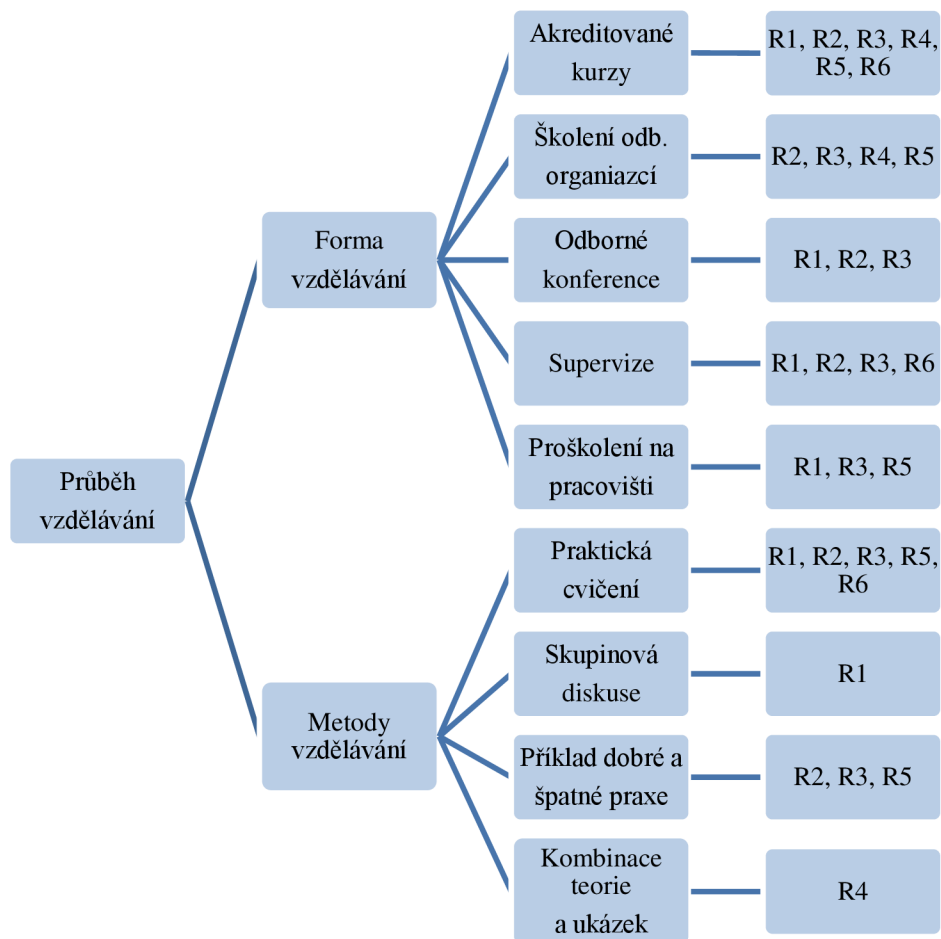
Průběh vzdělávání

Forma vzdělávání

Akreditované kurzy

R1, R2, R3, R4, R5, R6

Školení odb. organiazcí

R2, R3, R4, R5

Odborné konference

R1, R2, R3

Supervize

R1, R2, R3, R6

Proškolení na pracovišti

R1, R3, R5

Metody vzdělávání

Praktická cvičení

R1, R2, R3, R5, R6

Skupinová diskuse

R1

Příklad dobré a špatné praxe

R2, R3, R5

Kombinace teorie a ukázek

R4